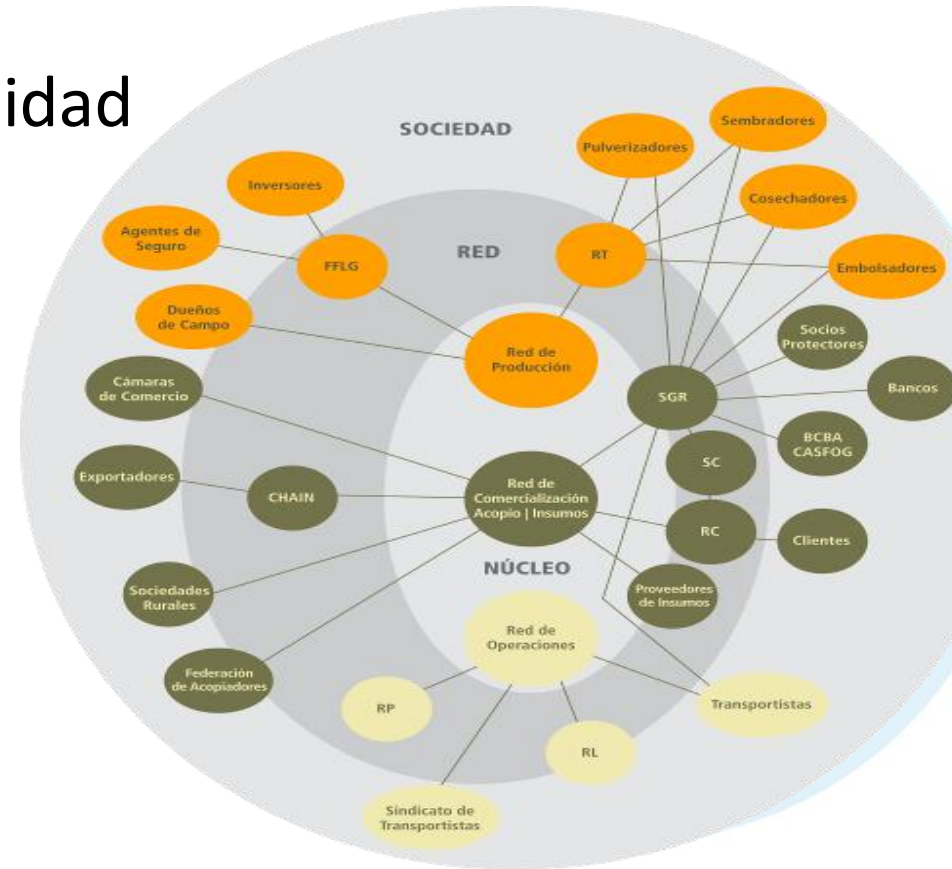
idad

SOCIEDAD

RED

NÚCLEO

Inversores

Agentes de Seguro

FFLG

Dueños de Campo

Pulverizadores

Sembradores

Cosechadores

RT

Embolsadores

Red de Producción

Socios Protectores

Cámaras de Comercio

SGR

Bancos

BCBA CASFOG

SC

Exportadores

CHAIN

Red de Comercialización Acopio | Insumos

RC

Clientes

Sociedades Rurales

Proveedores de Insumos

Red de Operaciones

Federación de Acopiadores

RP

RL

Transportistas

Sindicato de Transportistas